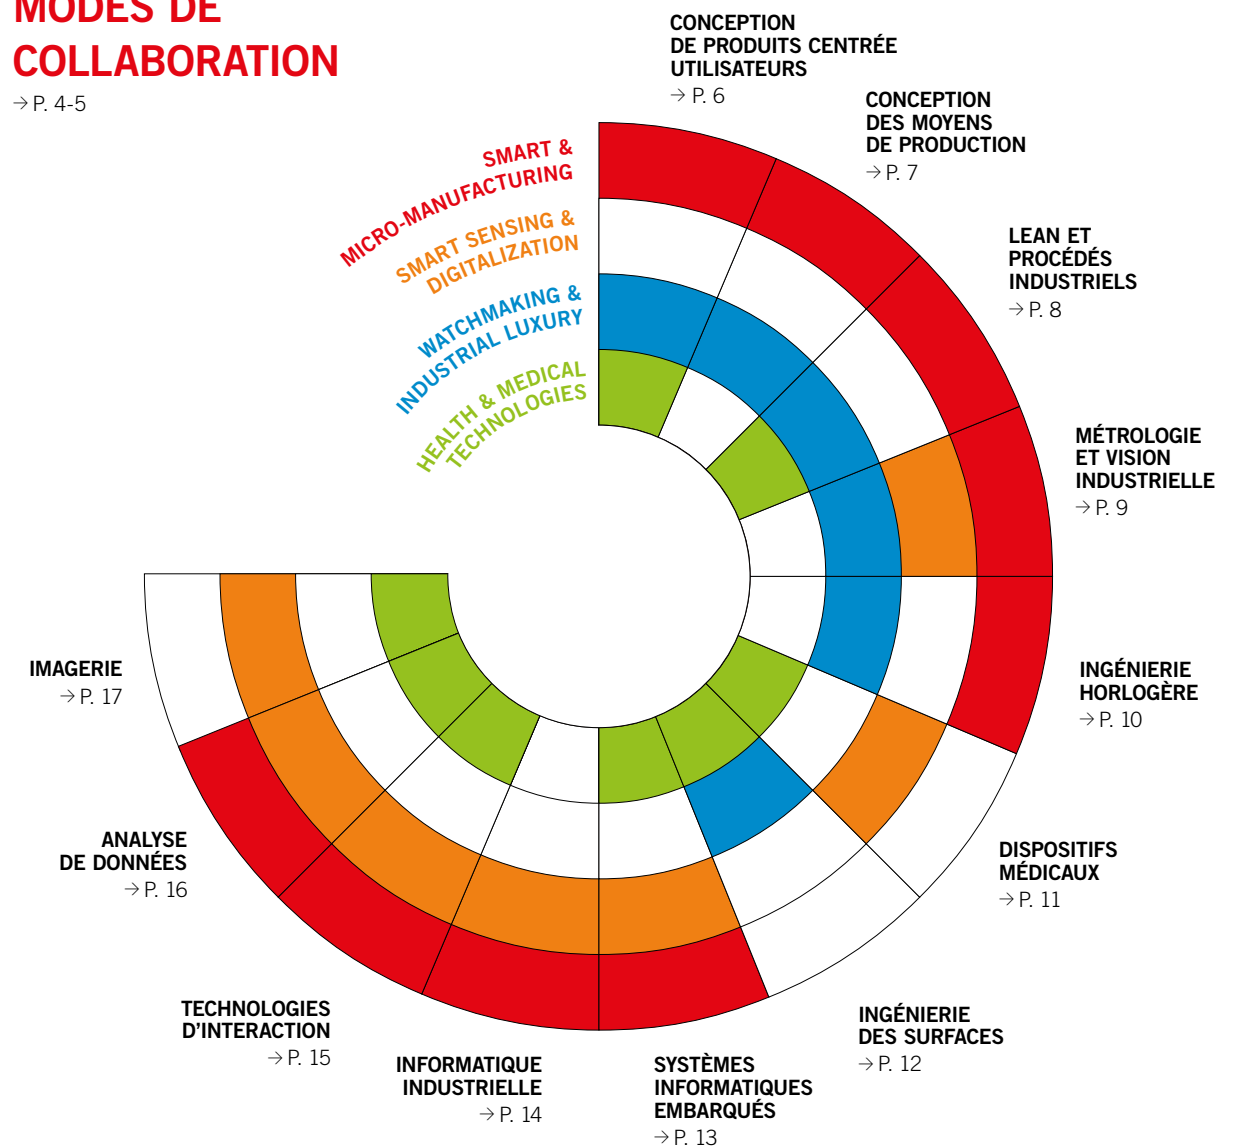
MODES DE COLLABORATION
→ P. 4-5

CONCEPTION DE PRODUITS CENTRÉE UTILISATEURS
→ P. 6

CONCEPTION DES MOYENS DE PRODUCTION
→ P. 7

LEAN ET PROCÉDÉS INDUSTRIELS
→ P. 8

MÉTROLOGIE ET VISION INDUSTRIELLE
→ P. 9

INGÉNIERIE HORLOGÈRE
→ P. 10

DISPOSITIFS MÉDICAUX
→ P. 11

INGÉNIERIE DES SURFACES
→ P. 12

SYSTÈMES INFORMATIQUES EMBARQUÉS
→ P. 13

INFORMATIQUE INDUSTRIELLE
→ P. 14

TECHNOLOGIES D'INTERACTION
→ P. 15

ANALYSE DE DONNÉES
→ P. 16

IMAGERIE
→ P. 17

SMART & MICRO-MANUFACTURING

SMART SENSING & DIGITALIZATION

WATCHMAKING & INDUSTRIAL LUXURY

HEALTH & MEDICAL TECHNOLOGIES